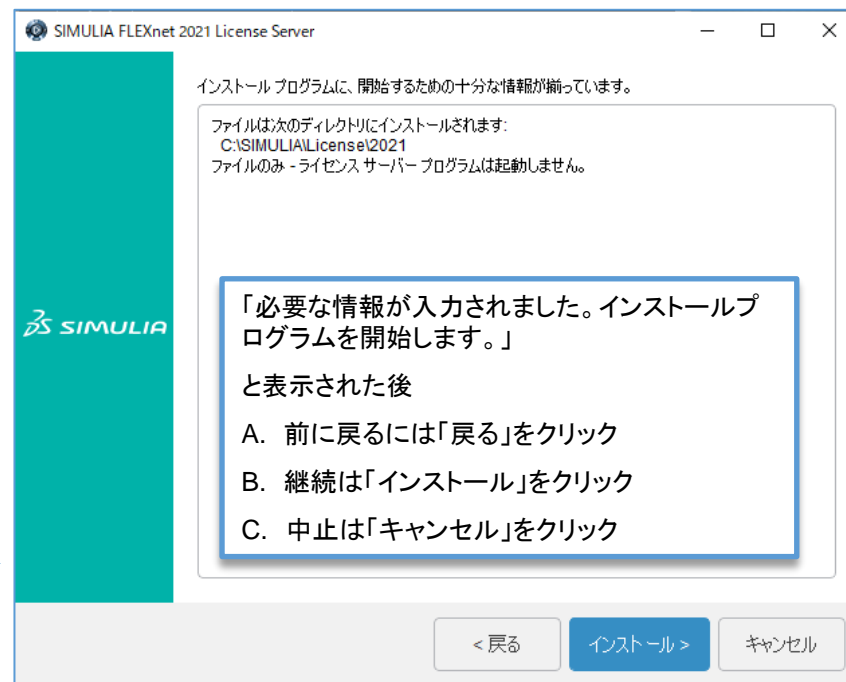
SIMULIA FLEXnet 2021 License Server

インストール プログラムに、開始するための十分な情報が揃っています。

ファイルは次のディレクトリにインストールされます:
C:\SIMULIA\License\2021
ファイルのみ - ライセンス サーバー プログラムは起動しません。

SIMULIA

「必要な情報が入力されました。インストールプログラムを開始します。」

と表示された後

A. 前に戻るには「戻る」をクリック

B. 継続は「インストール」をクリック

C. 中止は「キャンセル」をクリック

< 戻る

インストール >

キャンセル